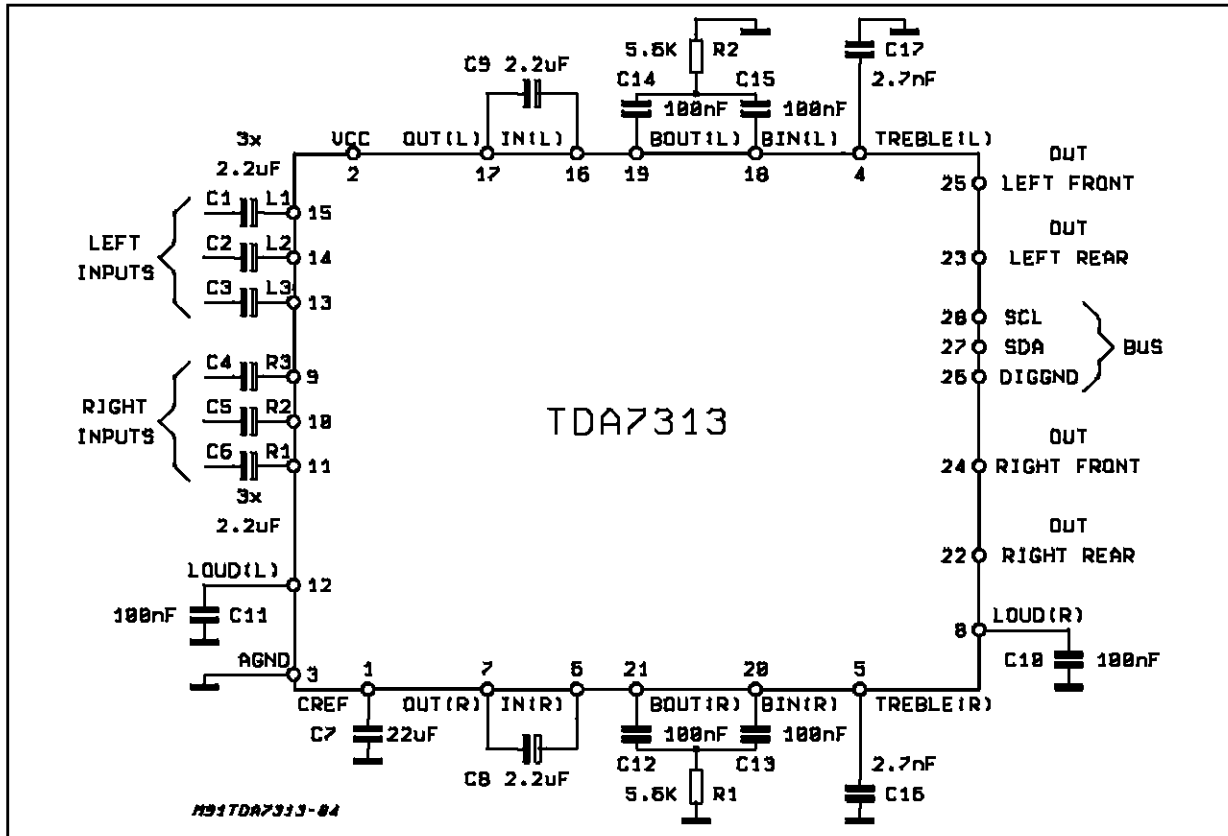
C9 2.2uF
5.6K R2
C14 C15
100nF 100nF
C17
2.7nF
3x
2.2uF
VCC
2
OUT(L)
17
IN(L)
16
BOUT(L)
19
BIN(L)
18
4
TREBLE(L)
OUT
25 LEFT FRONT
OUT
23 LEFT REAR
28 SCL
27 SDA
26 DIGGND
BUS
LEFT INPUTS
C1 L1 15
C2 L2 14
C3 L3 13
RIGHT INPUTS
C4 R3 9
C5 R2 10
C6 R1 11
3x
2.2uF
TDA7313
OUT
24 RIGHT FRONT
OUT
22 RIGHT REAR
LOUD(L)
12
100nF C11
LOUD(R)
8
C10 100nF
AGND
3
1
CREF
C7 22uF
7
OUT(R)
6
IN(R)
21
BOUT(R)
20
BIN(R)
5
TREBLE(R)
100nF 100nF
C8 2.2uF
C12 C13
5.6K R1
2.7nF
C16
M91TDA7313-04